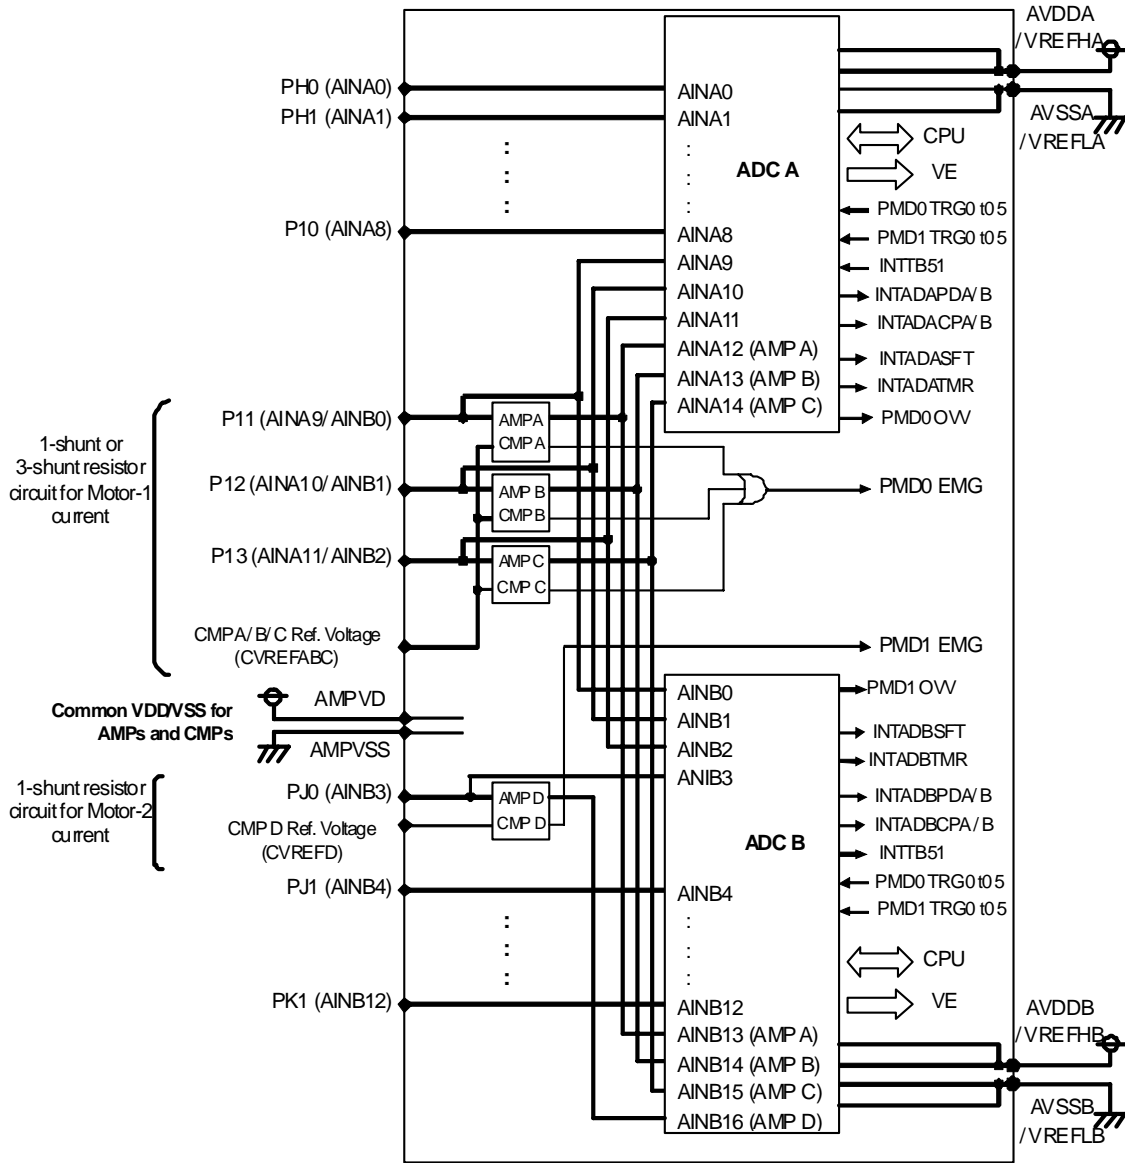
AVDDA
/VREFHA

PH0 (AINA0)
PH1 (AINA1)
P10 (AINA8)

AINA0
AINA1
AINA8
AINA9
AINA10
AINA11
AINA12 (AMP A)
AINA13 (AMP B)
AINA14 (AMP C)

ADC A

AVSSA
/VREFLA
CPU
VE
PMD0 TRG0 to5
PMD1 TRG0 to5
INTTB51
INTADAPDA/B
INTADACPA/B
INTADASFT
INTADATMR
PMD0 OVV

1-shunt or 3-shunt resistor circuit for Motor-1 current

P11 (AINA9/AINB0)
P12 (AINA10/AINB1)
P13 (AINA11/AINB2)
CMPA/B/C Ref. Voltage (CVREFABC)

AMPA
CMPA
AMP B
CMP B
AMP C
CMP C

PMD0 EMG
PMD1 EMG

Common VDD/VSS for AMPs and CMPs
AMPVD
AMPVSS

1-shunt resistor circuit for Motor-2 current
PJ0 (AINB3)
CMP D Ref. Voltage (CVREFD)
AMP D
CMP D

PJ1 (AINB4)
PK1 (AINB12)

AINB0
AINB1
AINB2
ANIB3
AINB4
AINB12
AINB13 (AMP A)
AINB14 (AMP B)
AINB15 (AMP C)
AINB16 (AMP D)

ADC B

PMD1 OVV
INTADBSFT
INTADBTMR
INTADBPDA/B
INTADBCPA/B
INTTB51
PMD0 TRG0 to5
PMD1 TRG0 to5
CPU
VE

AVDDB
/VREFHB
AVSSB
/VREFLB